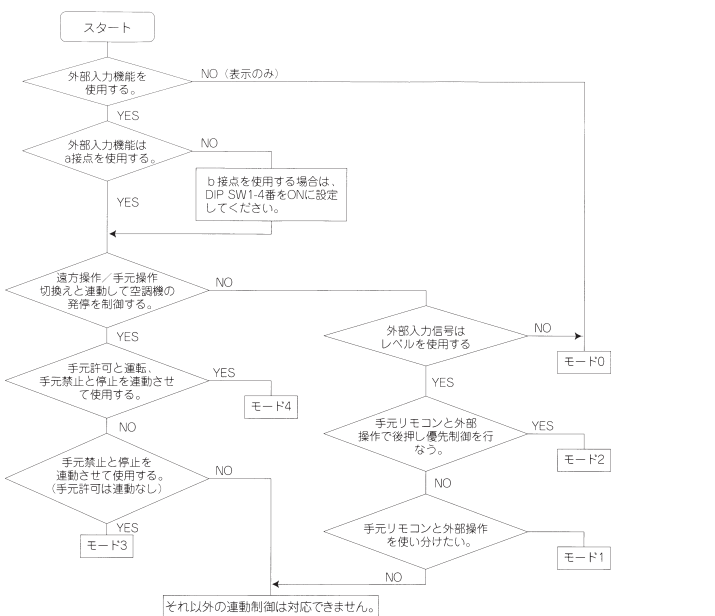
スタート

外部入力機能を使用する。

NO（表示のみ）

YES

外部入力機能はa接点を使用する。

NO

b接点を使用する場合は、DIP SW1-4番をONに設定してください。

YES

遠方操作／手元操作切換えと連動して空調機の発停を制御する。

NO

外部入力信号はレベルを使用する

NO

モード0

YES

手元許可と運転、手元禁止と停止を連動させて使用する。

YES

モード4

YES

手元リモコンと外部操作で後押し優先制御を行なう。

YES

モード2

NO

NO

手元禁止と停止を連動させて使用する。（手元許可は連動なし）

NO

手元リモコンと外部操作を使い分けたい。

モード1

YES

モード3

NO

それ以外の連動制御は対応できません。